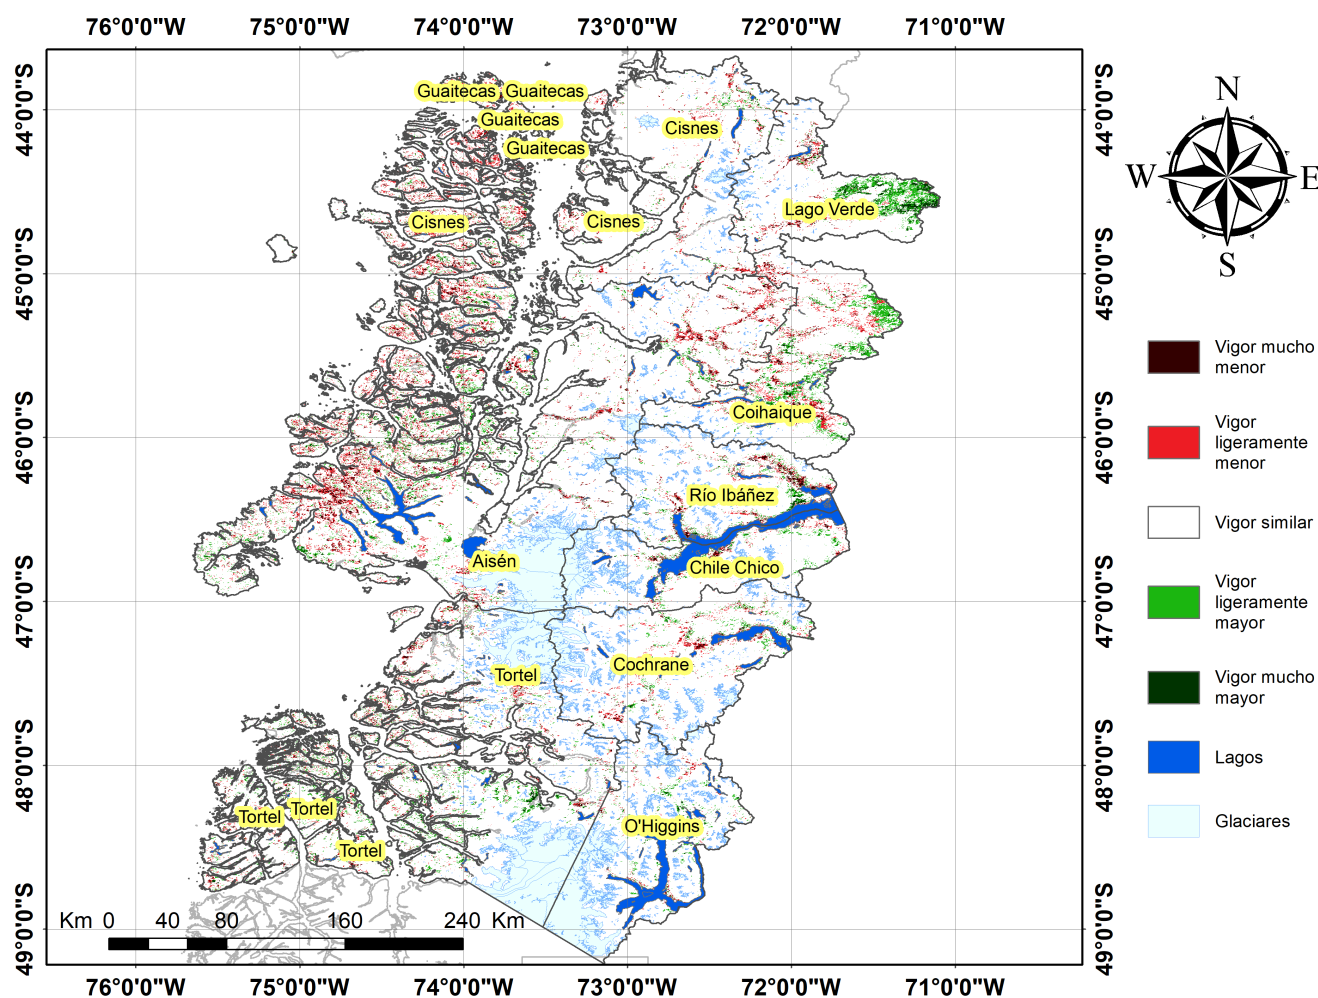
76°0'0"W 75°0'0"W 74°0'0"W 73°0'0"W 72°0'0"W 71°0'0"W

44°0'0"S
45°0'0"S
46°0'0"S
47°0'0"S
48°0'0"S
49°0'0"S

Guaitecas Guaitecas
Guaitecas
Guaitecas
Cisnes
Cisnes
Cisnes
Lago Verde
Coihaique
Río Ibáñez
Aisén
Chile Chico
Tortel
Cochrane
Tortel
Tortel
Tortel
O'Higgins

Km 0 40 80 160 240 Km

76°0'0"W 75°0'0"W 74°0'0"W 73°0'0"W 72°0'0"W 71°0'0"W

44°0'0"S
45°0'0"S
46°0'0"S
47°0'0"S
48°0'0"S
49°0'0"S

N
W E
S

Vigor mucho menor
Vigor ligeramente menor
Vigor similar
Vigor ligeramente mayor
Vigor mucho mayor
Lagos
Glaciares